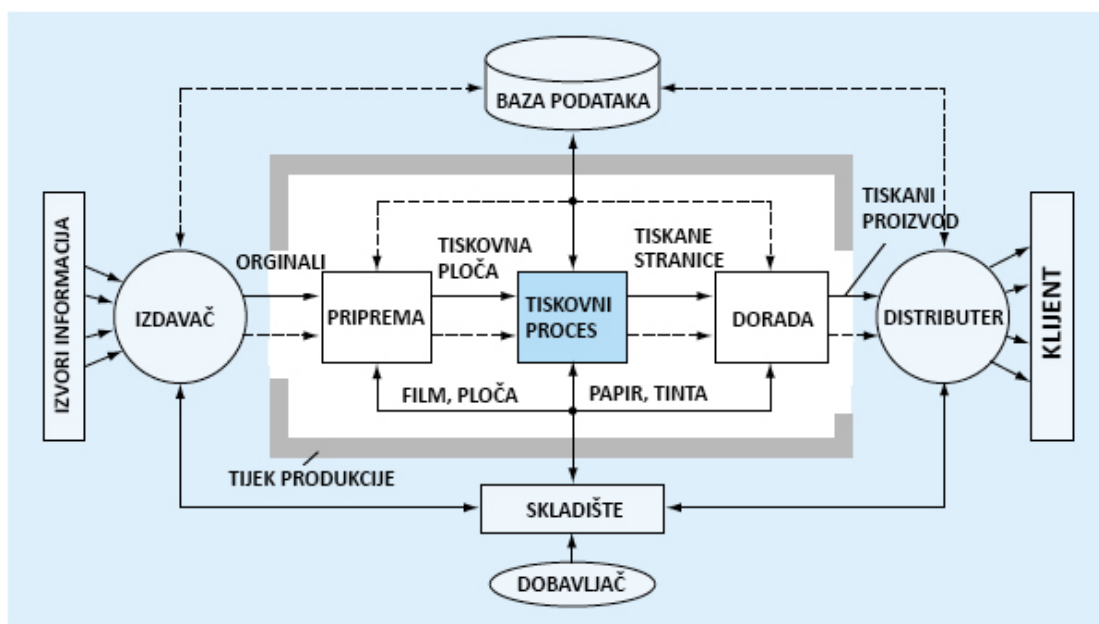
BAZA PODATAKA

IZVORI INFORMACIJA

IZDAVAČ

ORGINALI

TISKOVNA PLOČA

TISKANE STRANICE

TISKANI PROIZVOD

PRIPREMA

TISKOVNI PROCES

DORADA

DISTRIBUTER

KLIJENT

FILM, PLOČA

PAPIR, TINTA

TIJEK PRODUKCIJE

SKLADIŠTE

DOBAVLJAČ